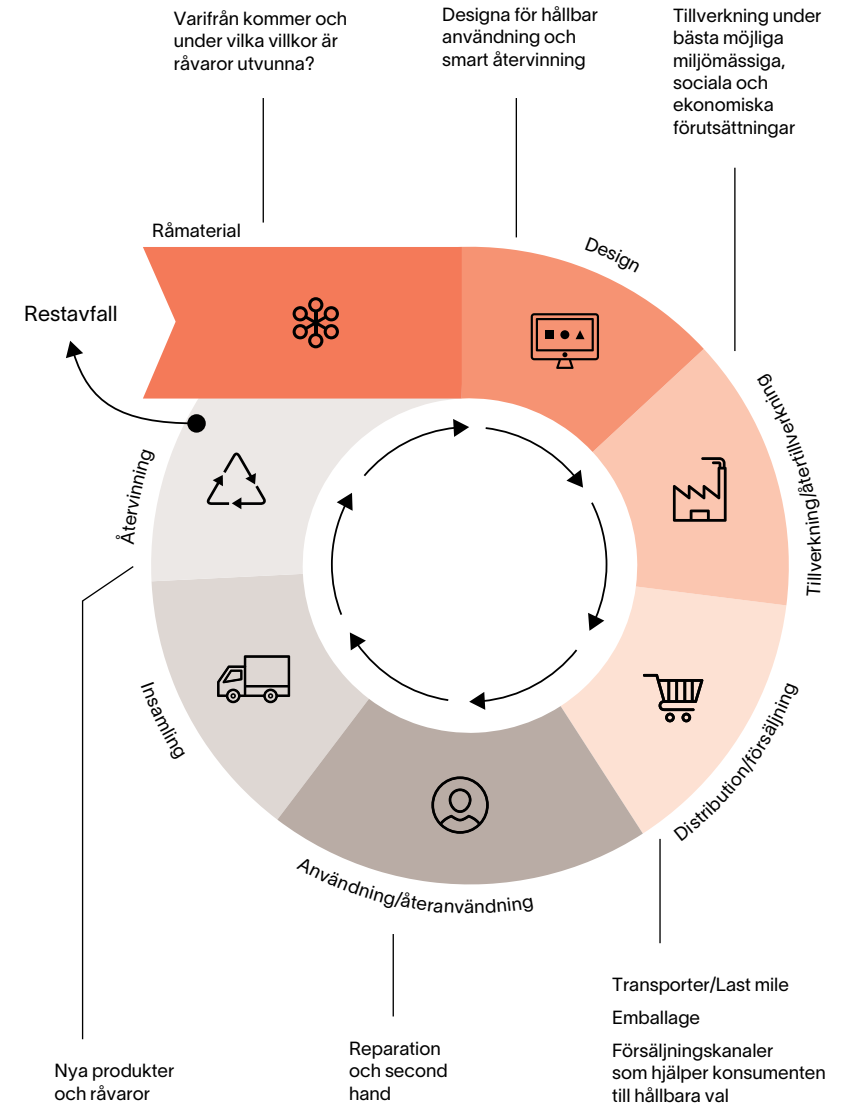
Varifrån kommer och under vilka villkor är råvaror utvunna?

Designa för hållbar användning och smart återvinning

Tillverkning under bästa möjliga miljömässiga, sociala och ekonomiska förutsättningar

Råmaterial

Design

Restavfall

Tillverkning/återtillverkning

Återvinning

Distribution/försäljning

Insamling

Användning/återanvändning

Transporter/Last mile

Emballage

Försäljningskanaler som hjälper konsumenten till hållbara val

Nya produkter och råvaror

Reparation och second hand